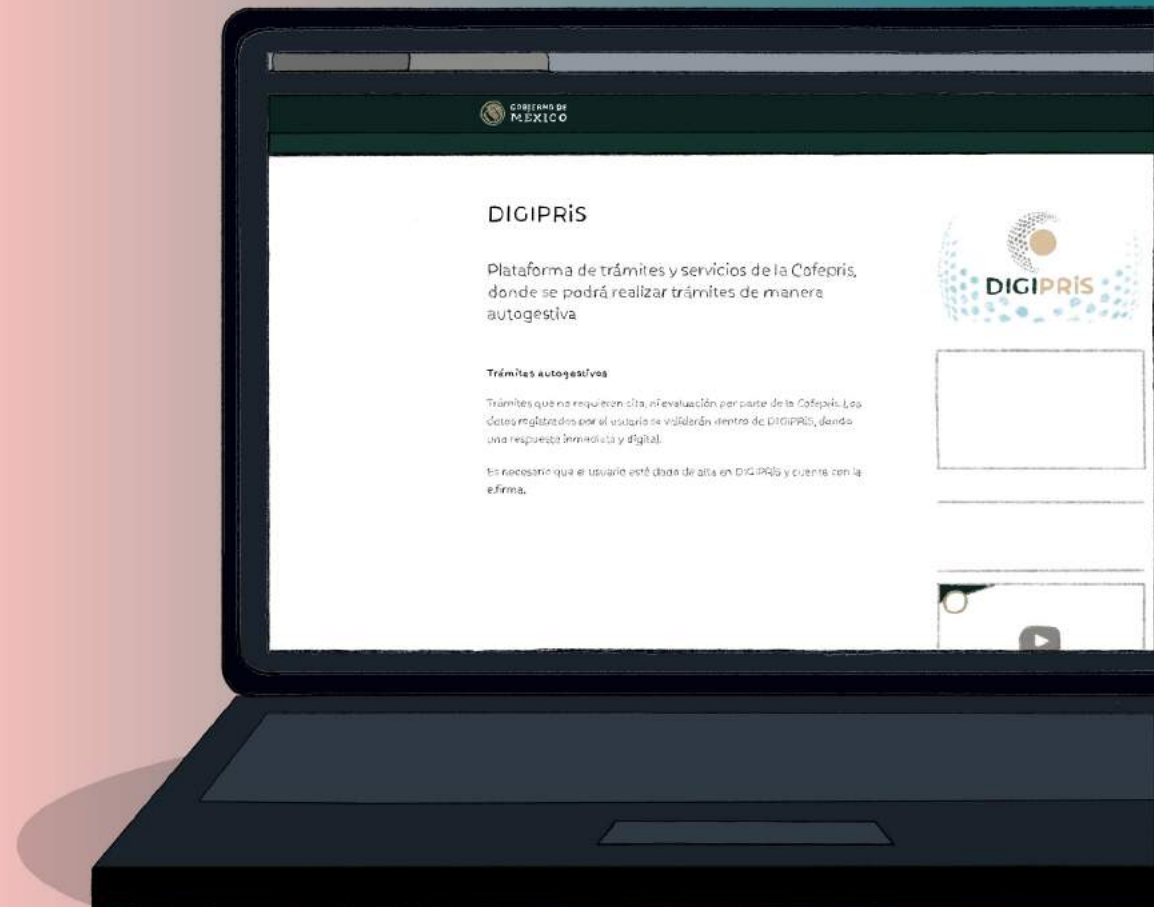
GOBIERNO DE MÉXICO

DIGIPRiS

Plataforma de trámites y servicios de la Cofepris, donde se podrá realizar trámites de manera autogestiva

Trámites autogestivos

Trámites que no requieren cita, ni evaluación por parte de la Cofepris. Los datos registrados por el usuario se validarán dentro de DIGIPRIS, dando una respuesta inmediata y digital.

Es necesario que el usuario esté dado de alta en DIGIPRIS y cuente con la e.firma.

DIGIPRIS